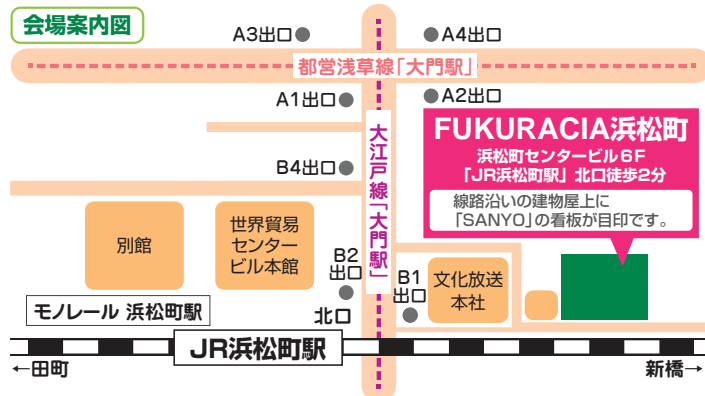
会場案内図

A3出口

A4出口

都営浅草線「大門駅」

A1出口

A2出口

FUKURACIA浜松町
浜松町センタービル6F
「JR浜松町駅」北口徒歩2分

線路沿いの建物屋上に
「SANYO」の看板が目印です。

大江戸線「大門駅」

B4出口

別館

世界貿易センタービル本館

B2出口

B1出口

文化放送本社

モノレール 浜松町駅

北口

JR浜松町駅

←田町

新橋→